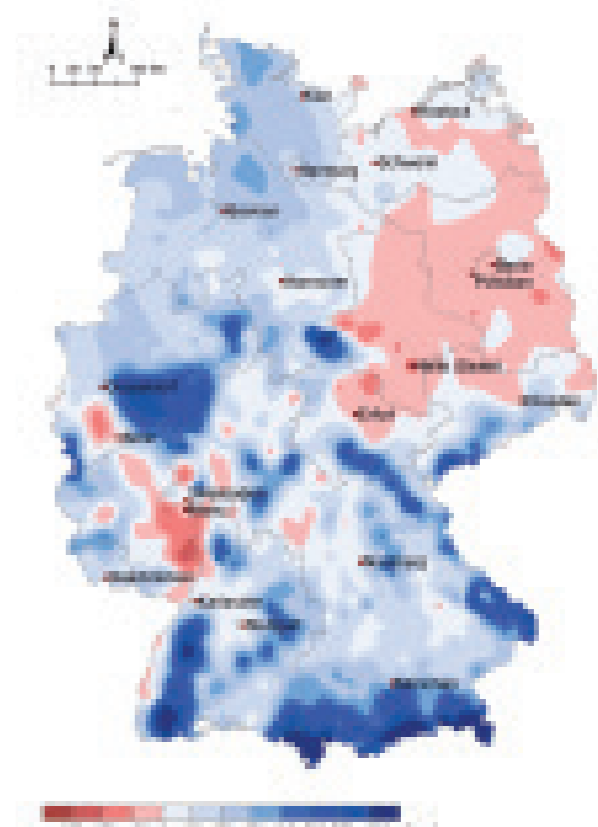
N

0 50 100 200 km

Kiel

Rostock

Schwerin

Hamburg

Bremen

Hannover

Berlin
Potsdam

Halle (Saale)

Düsseldorf

Erfurt

Dresden

Köln

Frankfurt
Mainz

Nürnberg

Saarbrücken

Karlsruhe

Stuttgart

München

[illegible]